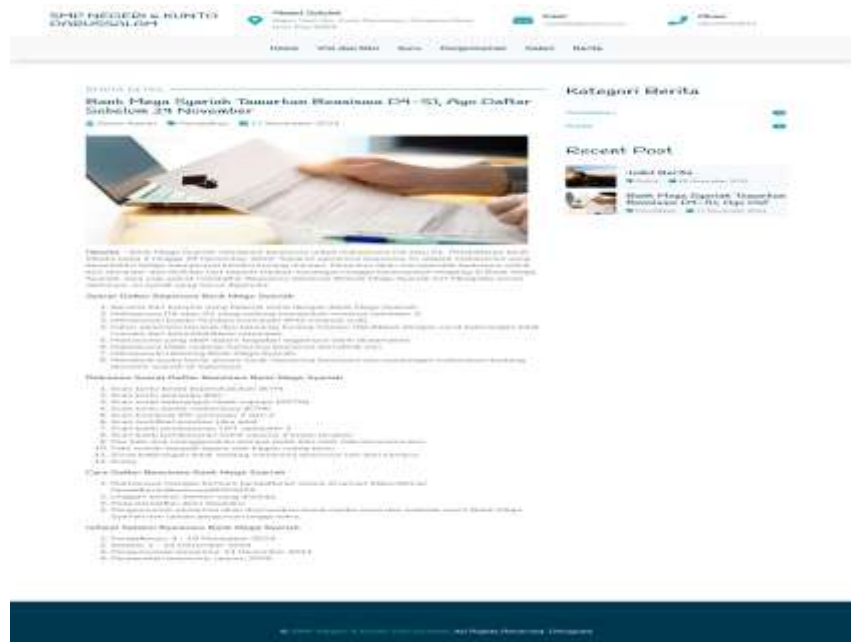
SMP NEGERI 6 KUNTO DARUSSALAM

Alamat Sekolah

Email

Phone

Home Visi dan Misi Guru Pengumuman Galeri Berita

Bank Mega Syariah Tawarkan Beasiswa D4-S1, Ayo Daftar Sebelum 29 November

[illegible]

Kategori Berita

Recent Post

Judul Berita

Bank Mega Syariah Tawarkan Beasiswa D4-S1, Ayo Daf

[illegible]